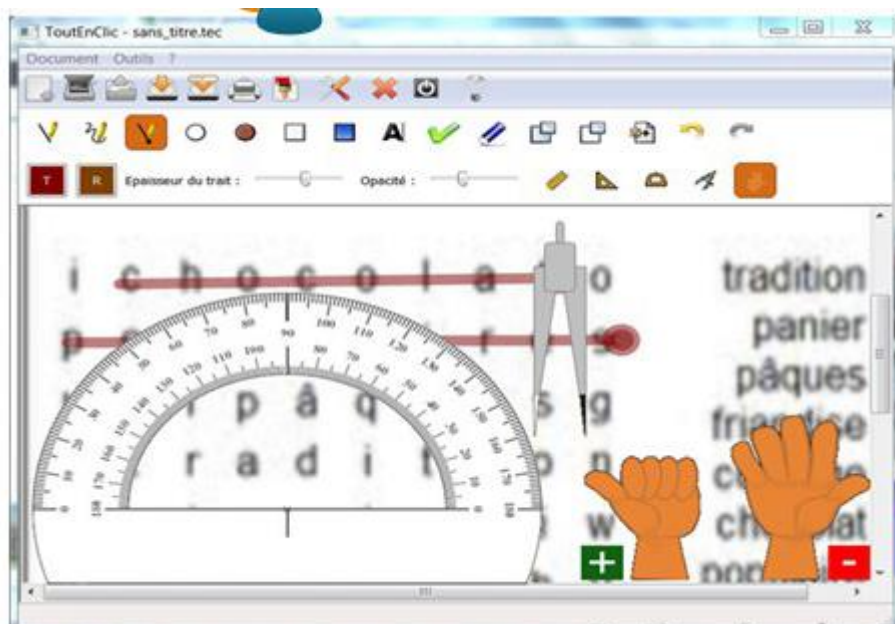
ToutEnClic - sans_titre.tec

Document Outils ?

T R Epaisseur du trait : Opacité :

i c h o c o l a t o
p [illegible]
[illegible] p â q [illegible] s g
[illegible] r a d i t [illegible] o n

0 10 20 30 40 50 60 70 80 90 100 110 120 130 140 150 160 170 180
180 170 160 150 140 130 120 110 100 90 80 70 60 50 40 30 20 10 0

tradition
panier
pâques
friandise
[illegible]
chocolat
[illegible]

+ -